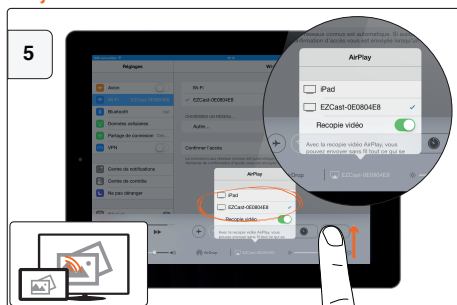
5

AirPlay

iPad

EZCast-0E0804E8

Recopie vidéo

Avec la recopie vidéo AirPlay, vous pouvez envoyer sans fil tout ce que

Réglages

Avion

Wi-Fi

Bluetooth

Données cellulaires

Partage de connexion

VPN

Centre de notifications

Centre de contrôle

Ne pas déranger

Wi-Fi

EZCast-0E0804E8

Autre...

Confirmer l'accès

AirPlay

iPad

EZCast-0E0804E8

Recopie vidéo

EZCast-0E0804E8